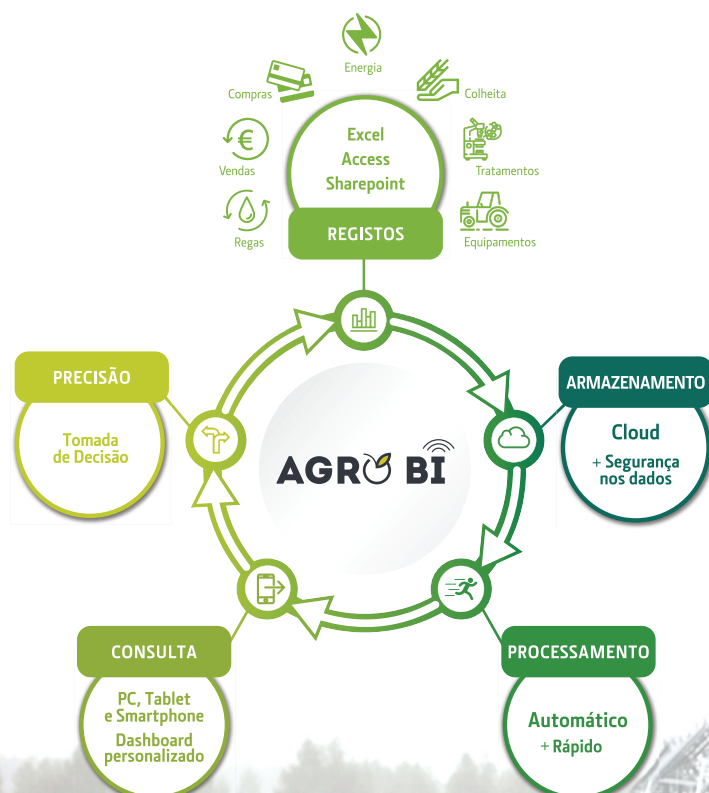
Energia

Compras

Colheita

Vendas

Tratamentos

Regas

Equipamentos

Excel
Access
Sharepoint

REGISTOS

PRECISÃO

Tomada de Decisão

AGRO BI

ARMAZENAMENTO

Cloud
+ Segurança nos dados

CONSULTA

PC, Tablet e Smartphone
Dashboard personalizado

PROCESSAMENTO

Automático
+ Rápido